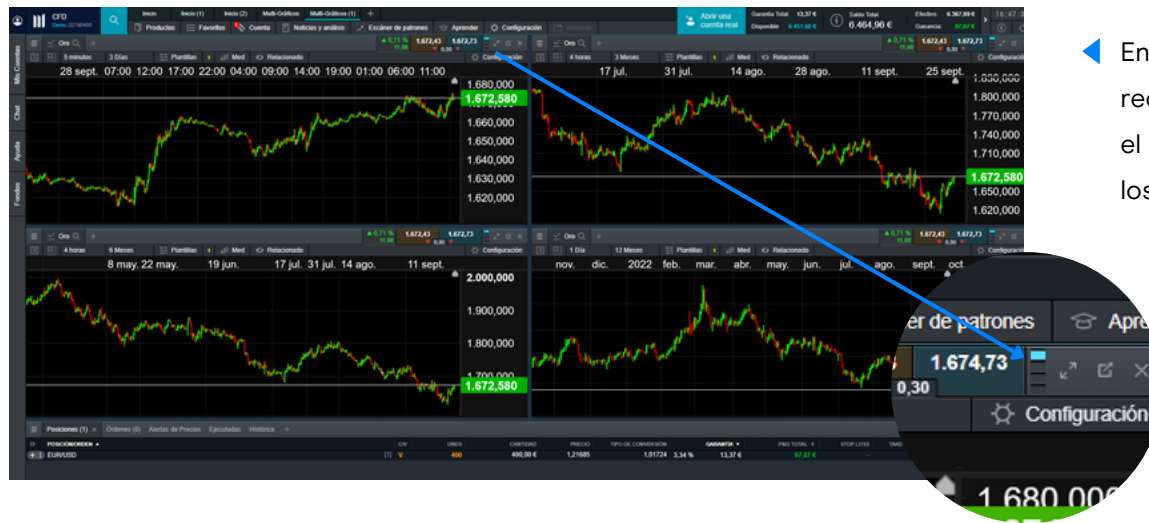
CFD
Inicio | Inicio (1) | Inicio (2) | Multi-Gráficos | Multi-Gráficos (1)
Productos | Favoritos | Cuenta | Noticias y análisis | Escáner de patrones | Aprender | Configuración
Abrir una cuenta real
Garantía Total 13,37 € | Disponible 6.451,60 €
Saldo Total 6.464,96 €
Efectivo 6.367,89 € | Ganancia 97,07 €
16:47

Mis Cuentas | Chat | Ayuda | Fondos

Oro | 5 minutos | 3 Días | Plantillas | Med | Relacionado
0,71 % 11,66 | 1.672,43 | 1.672,73 | Configuración
28 sept. 07:00 12:00 17:00 22:00 04:00 09:00 14:00 19:00 01:00 06:00 11:00
1.680,000 | 1.672,580 | 1.660,000 | 1.650,000 | 1.640,000 | 1.630,000 | 1.620,000

Oro | 4 horas | 3 Meses | Plantillas | Med | Relacionado
0,71 % 11,66 | 1.672,43 | 1.672,73 | Configuración
17 jul. 31 jul. 14 ago. 28 ago. 11 sept. 25 sept.
1.830,000 | 1.800,000 | 1.770,000 | 1.740,000 | 1.710,000 | 1.672,580 | 1.650,000 | 1.620,000

Oro | 4 horas | 6 Meses | Plantillas | Med | Relacionado
0,71 % 11,66 | 1.672,43 | 1.672,73 | Configuración
8 may. 22 may. 19 jun. 17 jul. 31 jul. 14 ago. 11 sept.
2.000,000 | 1.900,000 | 1.800,000 | 1.700,000 | 1.672,580

Oro | 1 Día | 12 Meses | Plantillas | Med | Relacionado
0,71 % 11,66 | 1.672,43 | 1.672,73 | Configuración
nov. dic. 2022 feb. mar. abr. may. jun. jul. ago. sept. oct.

Posiciones (1) | Órdenes (0) | Alertas de Precios | Ejecutadas | Histórico
POSICIÓN/ORDEN | C/V | UNDS | CANTIDAD | PRECIO | TIPO DE CONVERSIÓN | GARANTÍA | P&G TOTAL | STOP LOSS
EUR/USD | [1] V | 400 | 400,00 € | 1,21685 | 1,01724 3,34 % | 13,37 € | 97,07 €

er de patrones | Apre
1.674,73
0,30
Configuración
1.680,000

En
rec
el
los